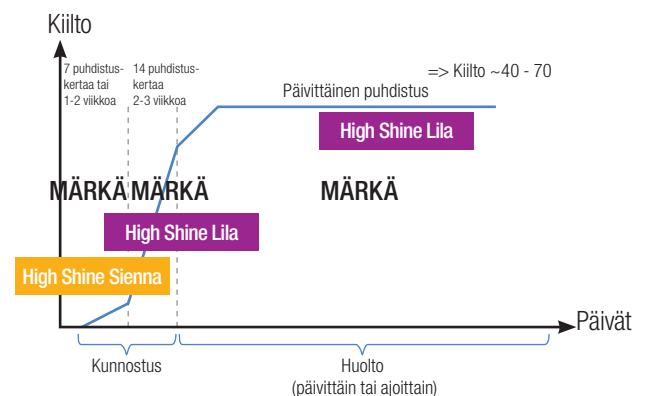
Kiilto

7 puhdistuskertaa tai 1-2 viikkoa

14 puhdistuskertaa 2-3 viikkoa

=> Kiilto ~40 - 70

Päivittäinen puhdistus

High Shine Lila

MÄRKÄ MÄRKÄ

MÄRKÄ

High Shine Lila

High Shine Sienna

Päivät

Kunnostus

Huolto
(päivittäin tai ajoittain)